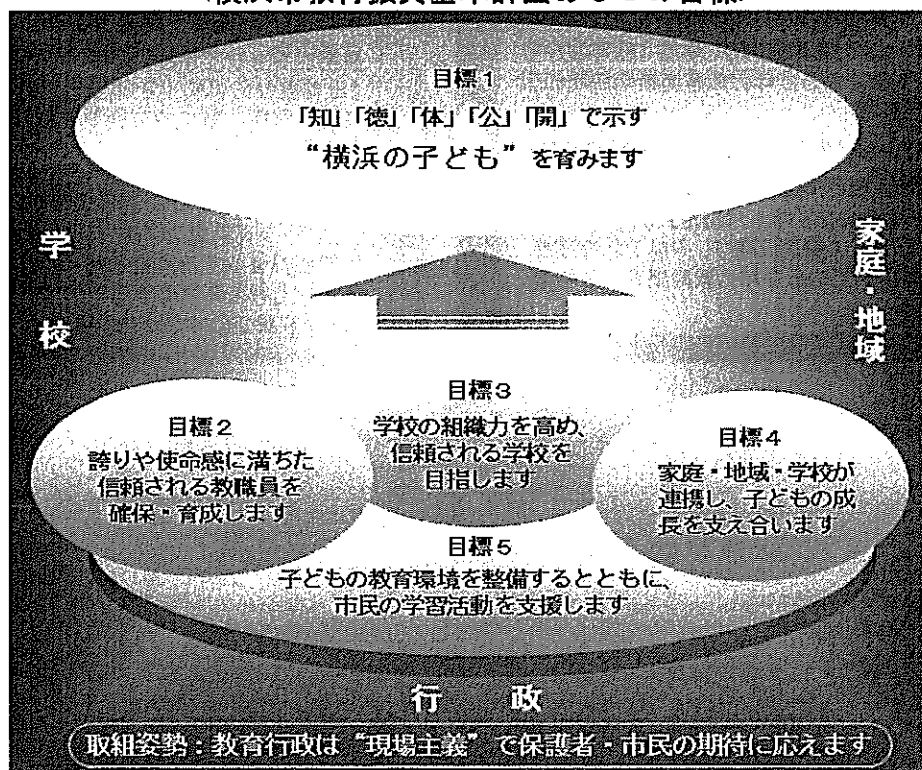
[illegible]

目標1
「知」「徳」「体」「公」「開」で示す
"横浜の子ども"を育みます

学校

家庭・地域

目標2
誇りや使命感に満ちた信頼される教職員を確保・育成します

目標3
学校の組織力を高め、信頼される学校を目指します

目標4
家庭・地域・学校が連携し、子どもの成長を支え合います

目標5
子どもの教育環境を整備するとともに、市民の学習活動を支援します

行政

取組姿勢：教育行政は"現場主義"で保護者・市民の期待に応えます